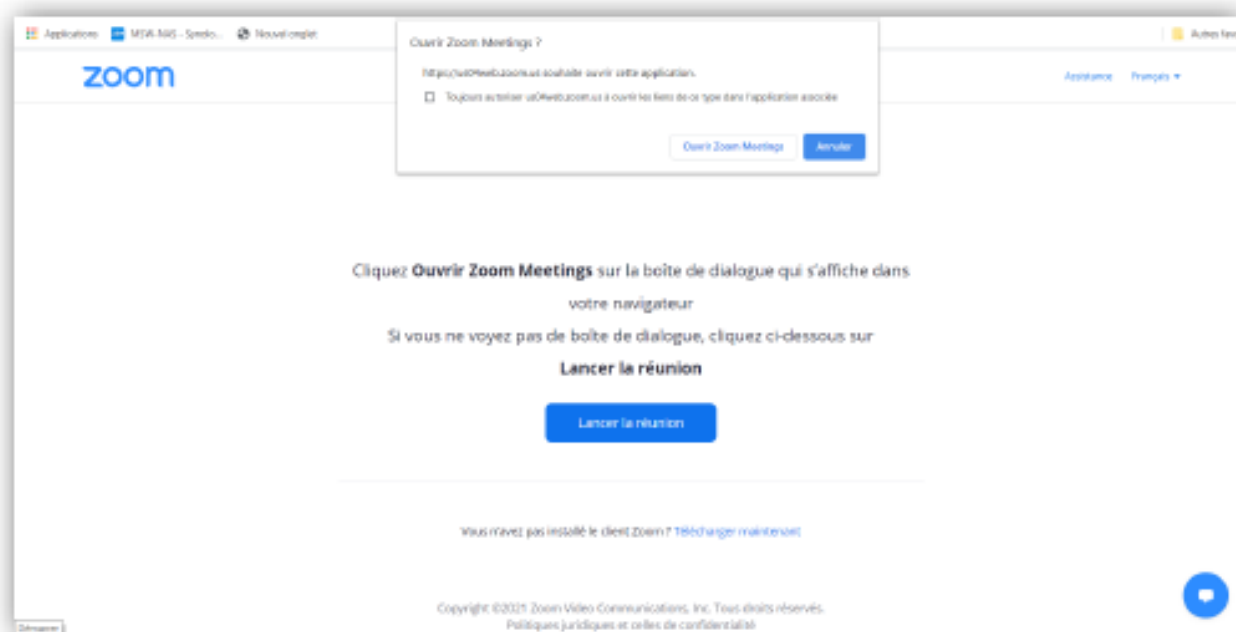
Applications MSW-NAS - Synolo... Nouvel onglet

Autres fav

Ouvrir Zoom Meetings ?

https://us04web.zoom.us souhaite ouvrir cette application.

Toujours autoriser us04web.zoom.us à ouvrir les liens de ce type dans l'application associée

Ouvrir Zoom Meetings

Annuler

zoom

Assistance Français ▾

Cliquez **Ouvrir Zoom Meetings** sur la boîte de dialogue qui s'affiche dans votre navigateur

Si vous ne voyez pas de boîte de dialogue, cliquez ci-dessous sur

**Lancer la réunion**

Lancer la réunion

Vous n'avez pas installé le client Zoom ? Télécharger maintenant

Copyright ©2021 Zoom Video Communications, Inc. Tous droits réservés.
Politiques juridiques et celles de confidentialité

Désépingler